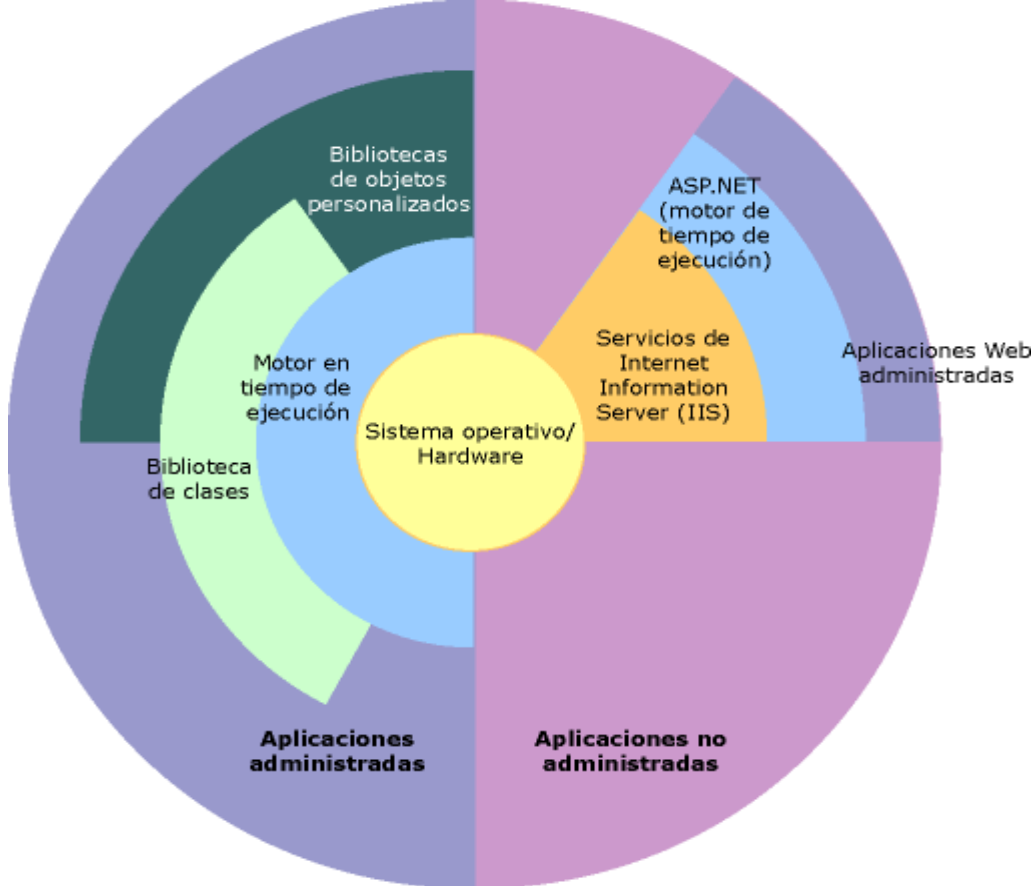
Bibliotecas de objetos personalizados

ASP.NET (motor de tiempo de ejecución)

Motor en tiempo de ejecución

Servicios de Internet Information Server (IIS)

Aplicaciones Web administradas

Sistema operativo/ Hardware

Biblioteca de clases

Aplicaciones administradas

Aplicaciones no administradas